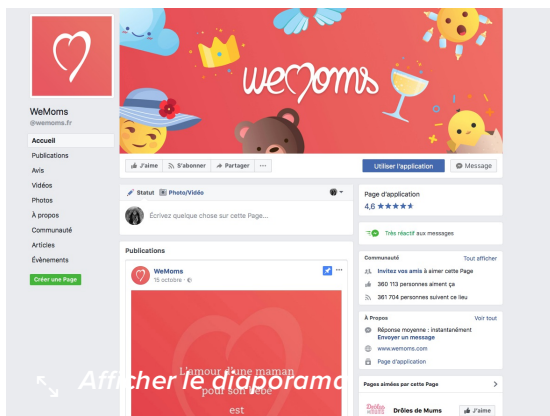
WeMoms
@wemoms.fr

Accueil
Publications
Avis
Vidéos
Photos
À propos
Communauté
Articles
Évènements
Créer une Page

weMoms

J'aime
S'abonner
Partager
...
Utiliser l'application
Message

Statut
Photo/Vidéo
Écrivez quelque chose sur cette Page...

Publications

WeMoms
15 octobre

L'amour d'une maman pour son bébé est

Afficher le diaporama

Page d'application
4,6 ★★★★★

Très réactif aux messages

Communauté
Tout afficher
Invitez vos amis à aimer cette Page
360 113 personnes aiment ça
361 704 personnes suivent ce lieu

À Propos
Voir tout
Réponse moyenne : instantanément
Envoyer un message
www.wemoms.com
Page d'application

Pages aimées par cette Page

Drôles de Mums
J'aime